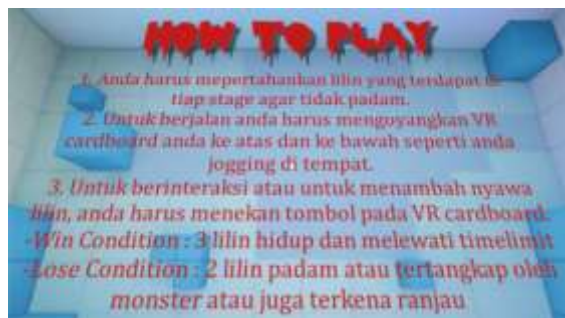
HOW TO PLAY

1. Anda harus mempertahankan lilin yang terdapat di tiap stage agar tidak padam.
2. Untuk berjalan anda harus mengoyangkan VR cardboard anda ke atas dan ke bawah seperti anda jogging di tempat.
3. Untuk berinteraksi atau untuk menambah nyawa lilin, anda harus menekan tombol pada VR cardboard.
-Win Condition : 3 lilin hidup dan melewati timelimit
-Lose Condition : 2 lilin padam atau tertangkap oleh monster atau juga terkena ranjau